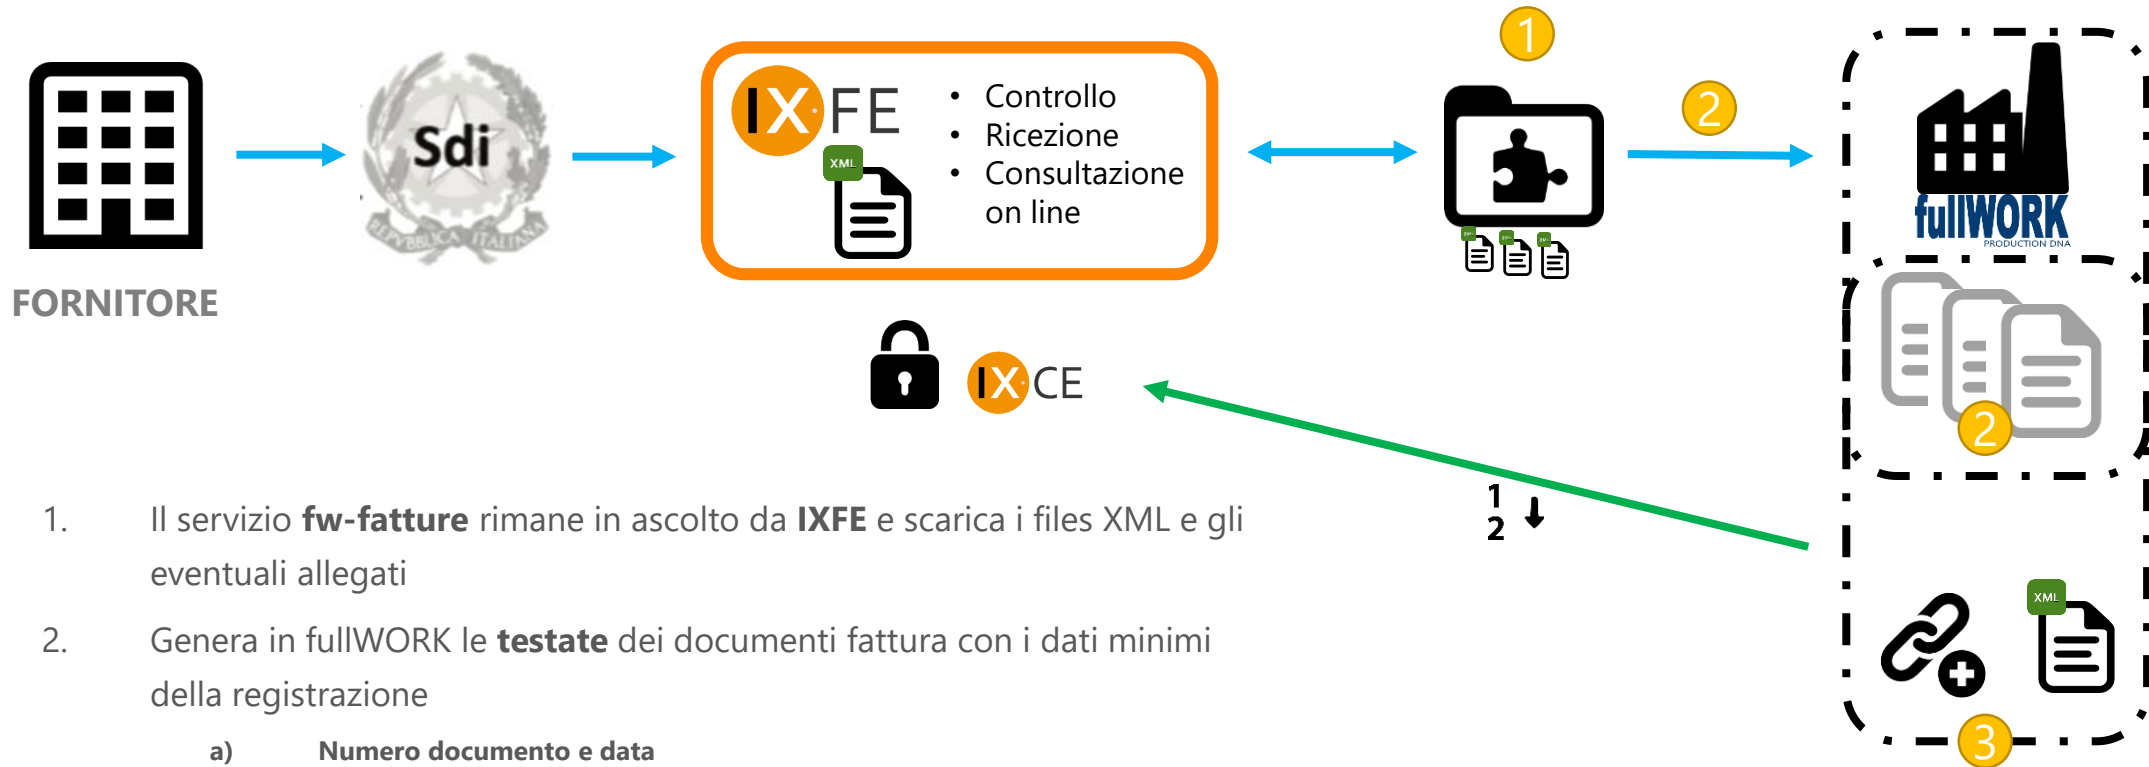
FORNITORE

Sdi

REPUBBLICA ITALIANA

IXFE

XML

• Controllo
• Ricezione
• Consultazione on line

1

2

fullWORK
PRODUCTION DNA

2

IXCE

1
2

XML

3

1. Il servizio **fw-fatture** rimane in ascolto da **IXFE** e scarica i files XML e gli eventuali allegati

2. Genera in fullWORK le **testate** dei documenti fattura con i dati minimi della registrazione

a) **Numero documento e data**